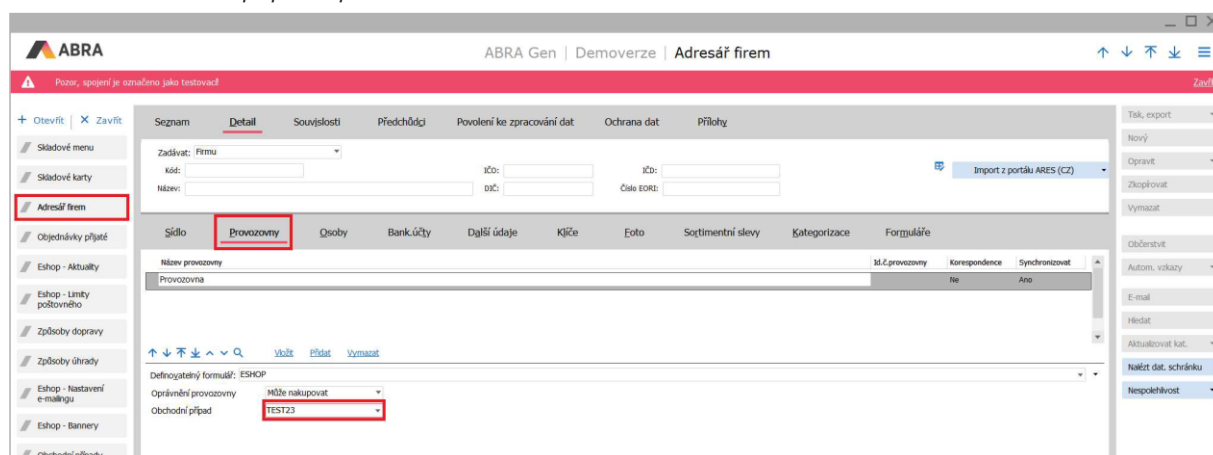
ABRA

ABRA Gen | Demoverze | Adresář firem

Pozor, spojení je označeno jako testovací!

Zavřít

+ Otevřít | X Zavřít

Skladové menu

Skladové karty

Adresář firem

Objednávky přijaté

Eshop - Aktuality

Eshop - Limity poštovného

Způsoby dopravy

Způsoby úhrady

Eshop - Nastavení e-mailingu

Eshop - Bannery

Seznam | Detail | Souvislosti | Předchůdci | Povolení ke zpracování dat | Ochrana dat | Přílohy

Zadávat: Firmu

Kód:

Název:

IČO:

DIČ:

IČD:

Číslo EORI:

Import z portálu ARES (CZ)

Sídlo | Provozovny | Osoby | Bank.účty | Další údaje | Klíče | Foto | Sortimentní slevy | Kategorizace | Formuláře

| Název provozovny | Id.č.provozovny | Korespondence | Synchronizovat |
|---|---|---|---|
| Provozovna | | Ne | Ano |

Vložit | Přidat | Vymazat

Definovatelný formulář: ESHOP

Oprávnění provozovny: Může nakupovat

Obchodní případ: TEST23

Tisk, export

Nový

Opravit

Zkopírovat

Vymazat

Občerstvit

Autom. vzkazy

E-mail

Hledat

Aktualizovat kat.

Nalézt dat. schránku

Nespolehlivost